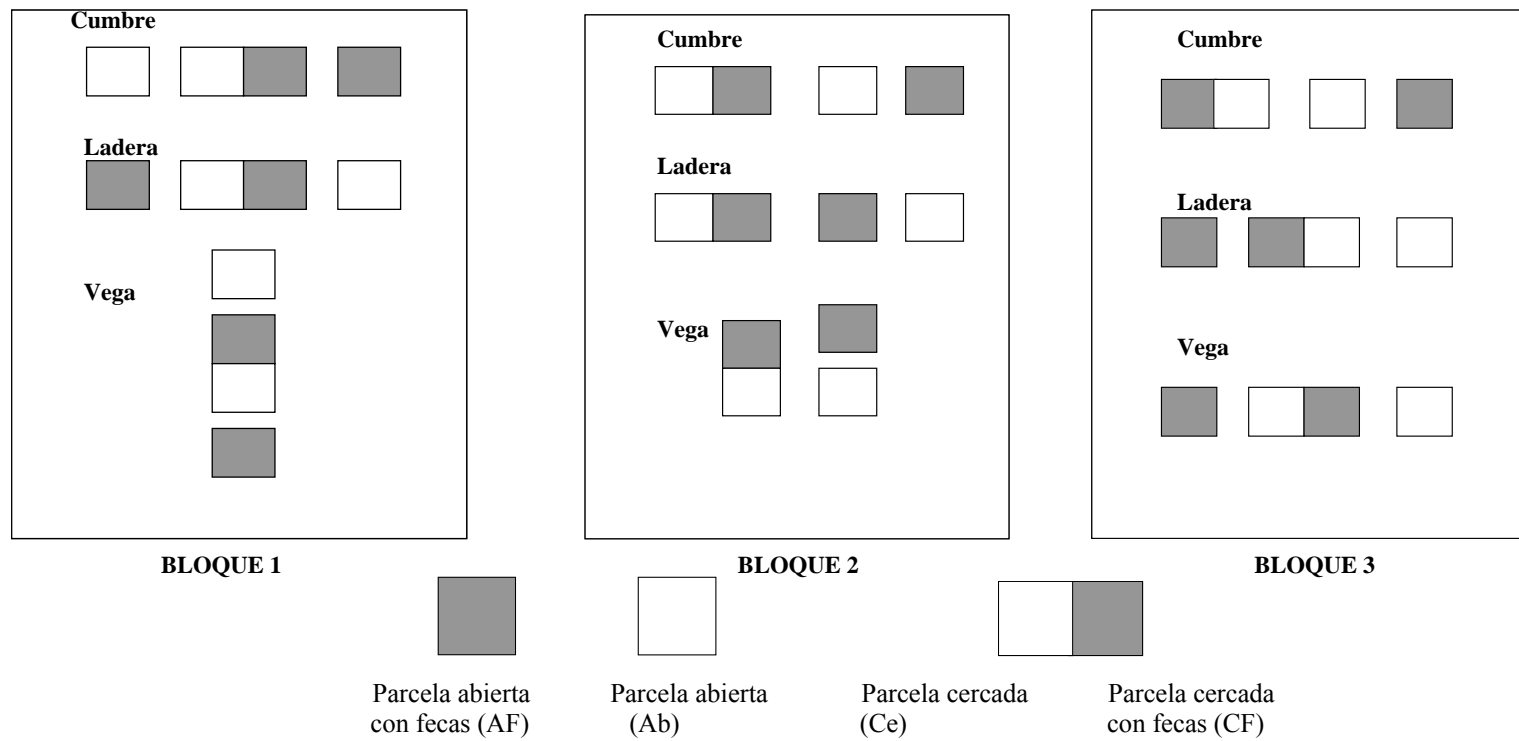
Cumbre

Ladera

Vega

BLOQUE 1

Cumbre

Ladera

Vega

BLOQUE 2

Cumbre

Ladera

Vega

BLOQUE 3

Parcela abierta con fecas (AF)

Parcela abierta (Ab)

Parcela cercada (Ce)

Parcela cercada con fecas (CF)